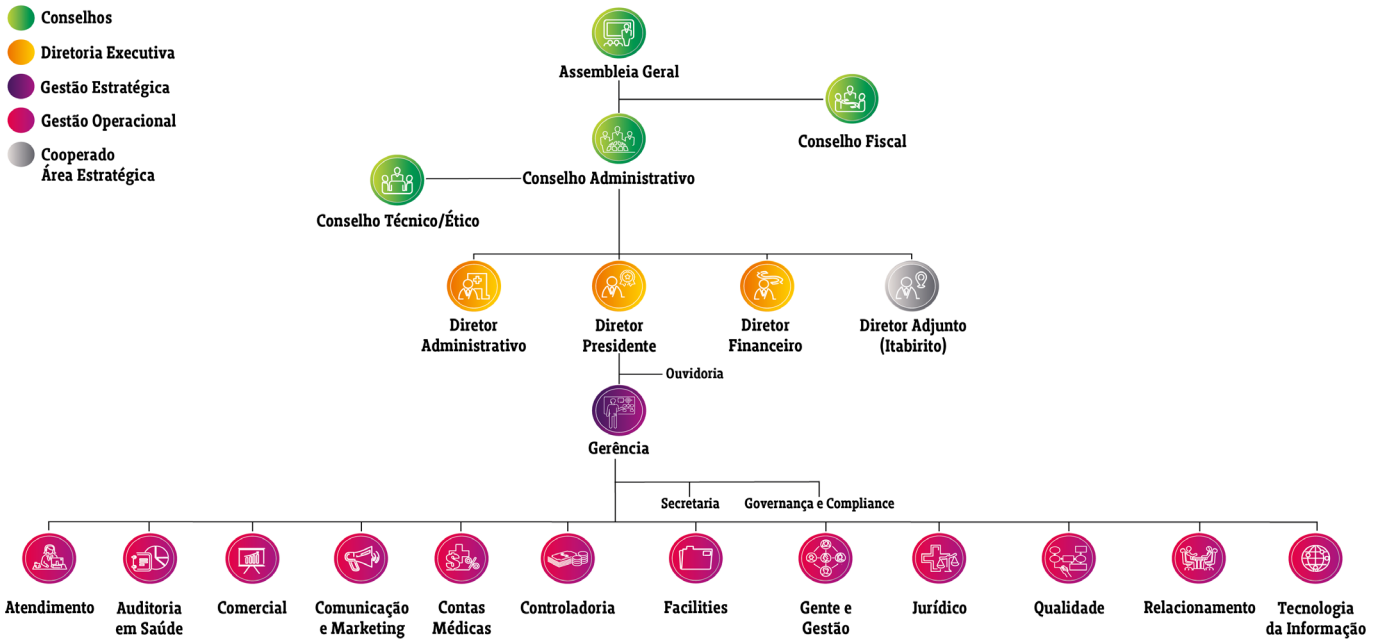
Conselhos
Diretoria Executiva
Gestão Estratégica
Gestão Operacional
Cooperado
Área Estratégica

Assembleia Geral

Conselho Fiscal

Conselho Administrativo

Conselho Técnico/Ético

Diretor Administrativo

Diretor Presidente

Diretor Financeiro

Diretor Adjunto (Itabirito)

Ouvidoria

Gerência

Secretaria

Governança e Compliance

Atendimento

Auditoria em Saúde

Comercial

Comunicação e Marketing

Contas Médicas

Controladoria

Facilities

Gente e Gestão

Jurídico

Qualidade

Relacionamento

Tecnologia da Informação